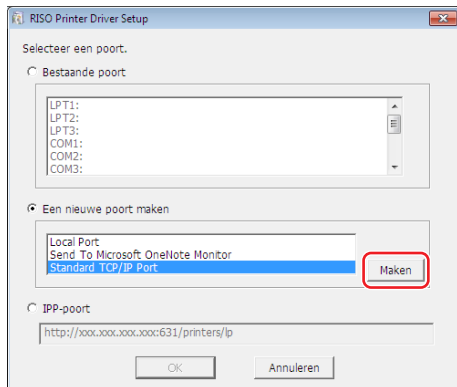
RISO Printer Driver Setup

Selecteer een poort.

Bestaande poort

LPT1:
LPT2:
LPT3:
COM1:
COM2:
COM3:

Een nieuwe poort maken

Local Port
Send To Microsoft OneNote Monitor
Standard TCP/IP Port

Maken

IPP-poort

http://xxx.xxx.xxx.xxx:631/printers/lp

OK

Annuleren